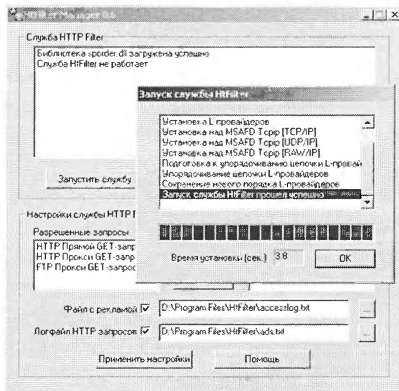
HtFilter Manager 0.6

Служба HTTP Filter

Библиотека sporder.dll загружена успешно
Служба HtFilter не работает

Запустить службу

Настройки службы HTTP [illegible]

Разрешенные запросы
HTTP Прямой GET-запр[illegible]
HTTP Прокси GET-запр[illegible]
FTP Прокси GET-запрос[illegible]

Файл с рекламой ☑ D:\Program Files\HtFilter\accesslog.txt ...

Логфайл HTTP запросов ☑ D:\Program Files\HtFilter\ads.txt ...

Применить настройки

Помощь

Запуск службы HtFilter

Установка L-провайдеров
Установка над MSAFD Tcpip [TCP/IP]
Установка над MSAFD Tcpip [UDP/IP]
Установка над MSAFD Tcpip [RAW/IP]
Подготовка к упорядочиванию цепочки L-провай
Упорядочивание цепочки L-провайдеров
Сохранение нового порядка L-провайдеров
Запуск службы HtFilter прошел успешно

Время установки (сек.) 3.8

OK